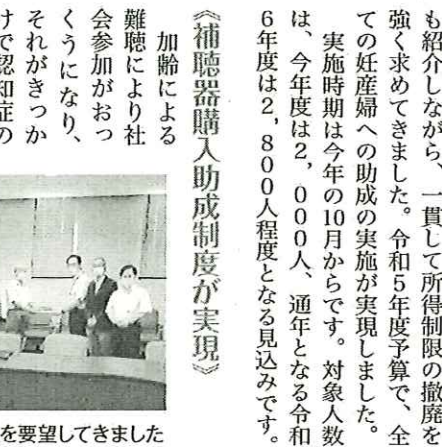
も紹介しながら、一貫して所得制限の撤廃を強く求めてきました。令和５年度予算で、全ての妊産婦への助成の実施が実現しました。

実施時期は今年の10月からです。対象人数は、今年度は２，０００人、通年となる令和６年度は２，８００人程度となる見込みです。

《補聴器購入助成制度が実現》

加齢による難聴により社会参加がおっくうになり、それがきっかけで認知症の

を要望してきました